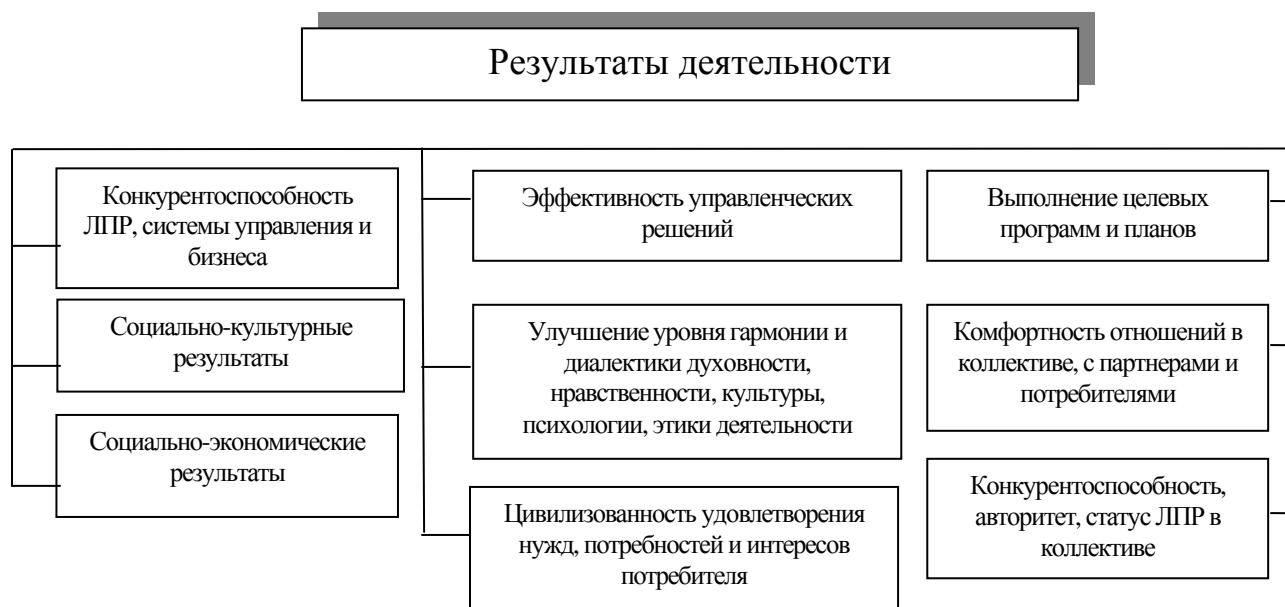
Результаты деятельности

Конкурентоспособность ЛПР, системы управления и бизнеса

Социально-культурные результаты

Социально-экономические результаты

Эффективность управленческих решений

Улучшение уровня гармонии и диалектики духовности, нравственности, культуры, психологии, этики деятельности

Цивилизованность удовлетворения нужд, потребностей и интересов потребителя

Выполнение целевых программ и планов

Комфортность отношений в коллективе, с партнерами и потребителями

Конкурентоспособность, авторитет, статус ЛПР в коллективе